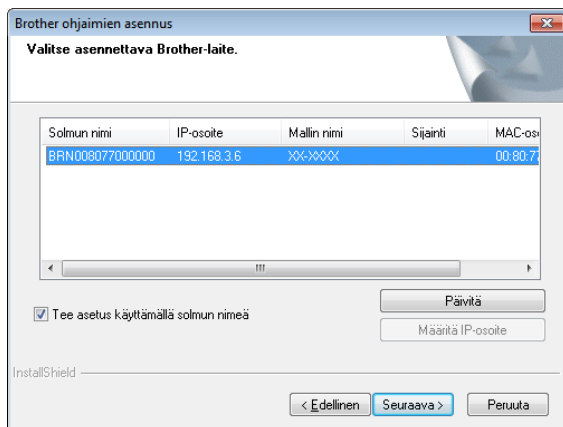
Brother ohjaimien asennus

Valitse asennettava Brother-laite.

| Solmun nimi | IP-osoite | Mallin nimi | Sijainti | MAC-os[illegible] |
|---|---|---|---|---|
| BRN008077000000 | 192.168.3.6 | XX-XXXX | | 00:80:7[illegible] |

III

Tee asetus käyttämällä solmun nimeä

Päivitä

Määritä IP-osoite

InstallShield

< Edellinen

Seuraava >

Peruuta